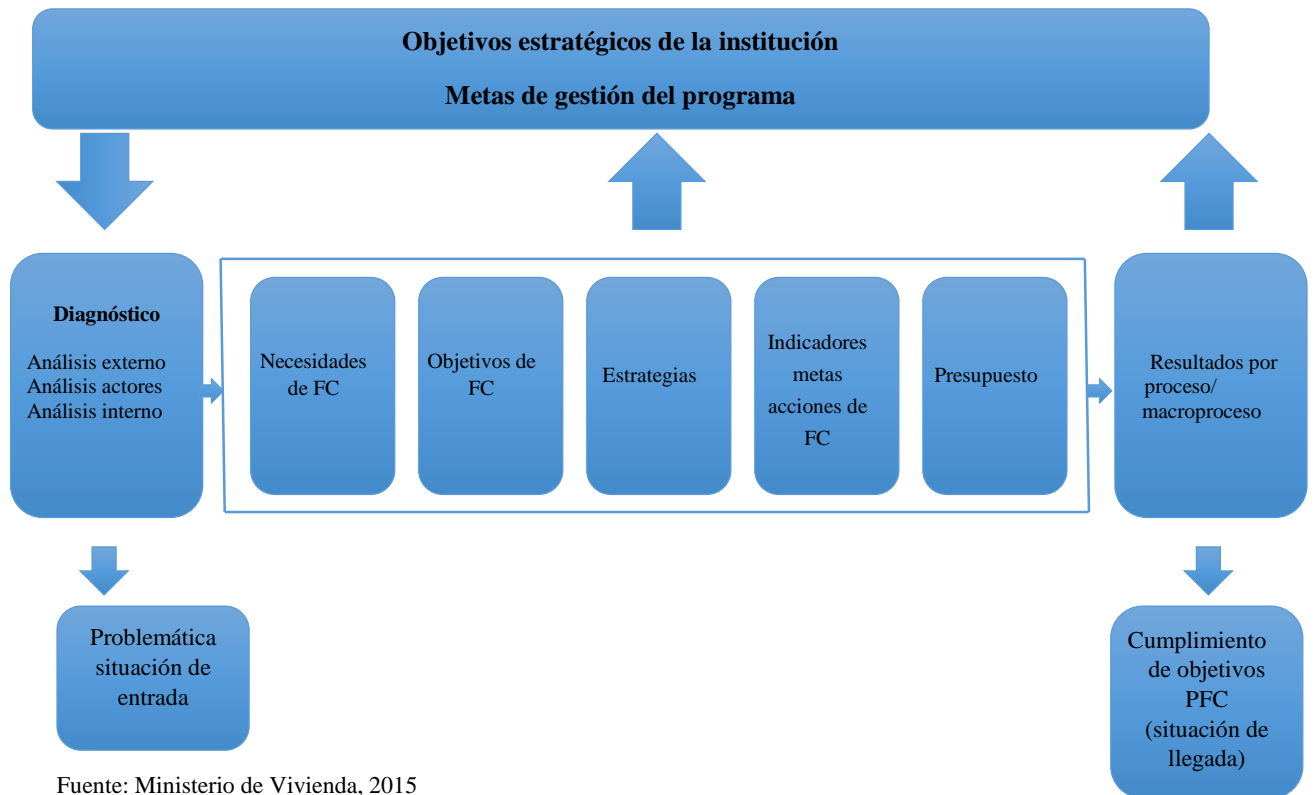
Objetivos estratégicos de la institución

Metas de gestión del programa

Diagnóstico

Análisis externo
Análisis actores
Análisis interno

Necesidades de FC

Objetivos de FC

Estrategias

Indicadores metas acciones de FC

Presupuesto

Resultados por proceso/ macroproceso

Problemática situación de entrada

Cumplimiento de objetivos PFC (situación de llegada)

Fuente: Ministerio de Vivienda, 2015